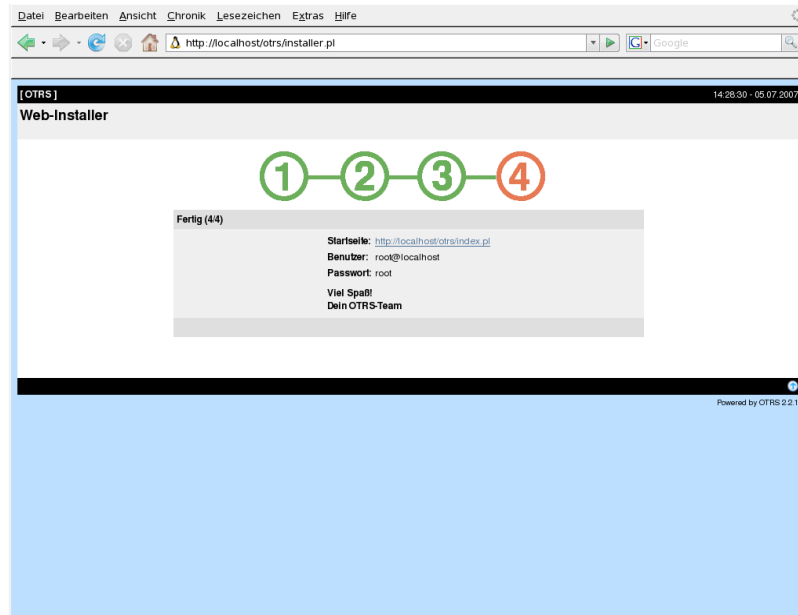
Datei Bearbeiten Ansicht Chronik Lesezeichen Extras Hilfe

http://localhost/otrs/installer.pl

Google

[ OTRS ]

14:28:30 - 05.07.2007

Web-Installer

1 2 3 4

Fertig (4/4)

Startseite: http://localhost/otrs/index.pl

Benutzer: root@localhost

Passwort: root

Viel Spaß!
Dein OTRS-Team

Powered by OTRS 2.2.1